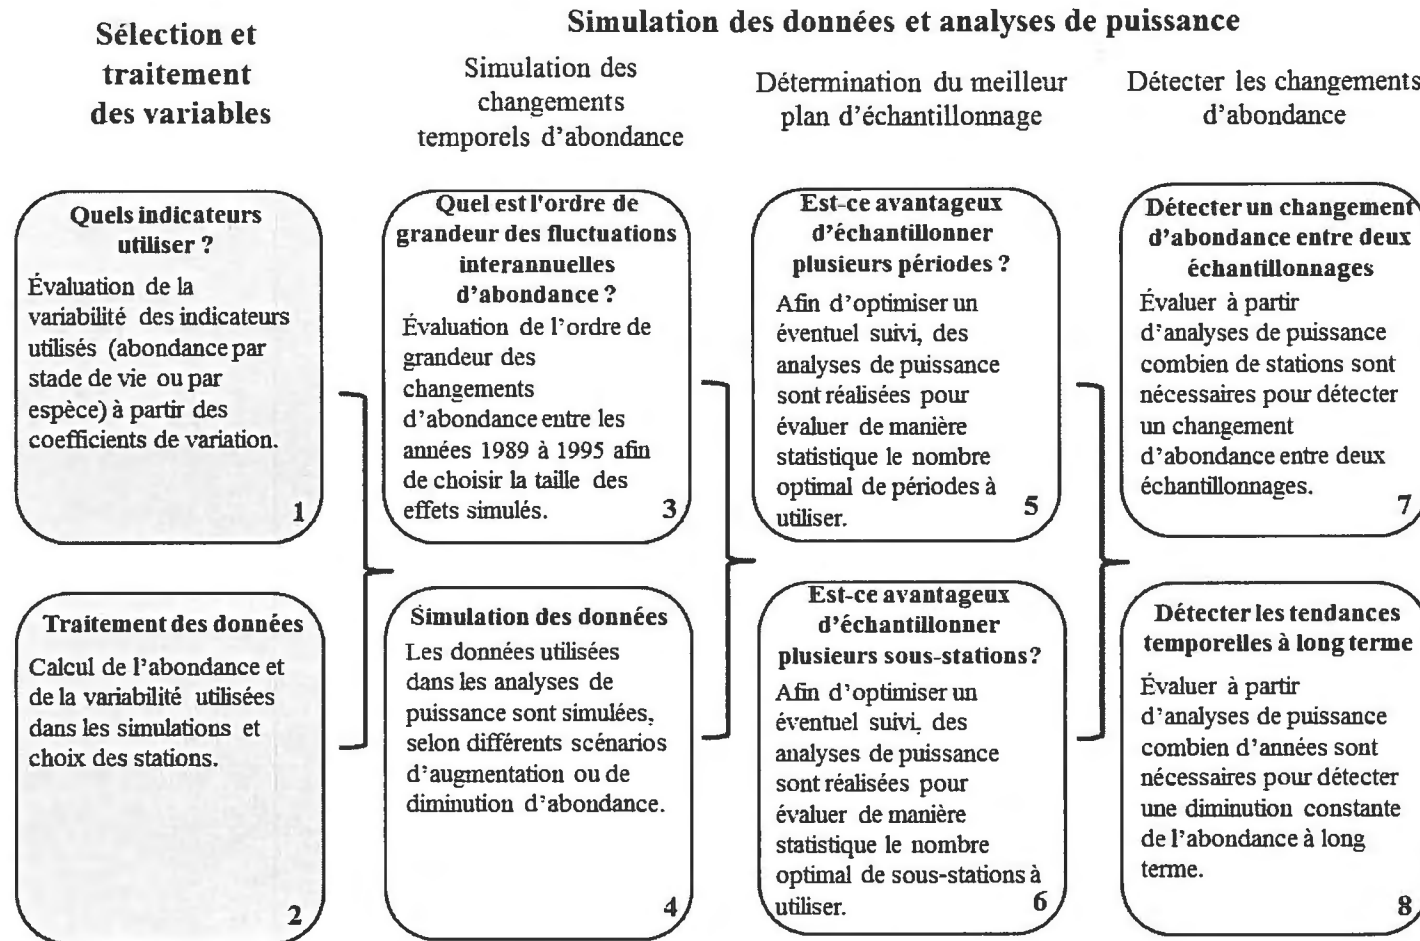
Sélection et traitement des variables

Simulation des données et analyses de puissance

Simulation des changements temporels d'abondance

Détermination du meilleur plan d'échantillonnage

Détecter les changements d'abondance

Quels indicateurs utiliser ?

Évaluation de la variabilité des indicateurs utilisés (abondance par stade de vie ou par espèce) à partir des coefficients de variation.

1

Traitement des données

Calcul de l'abondance et de la variabilité utilisées dans les simulations et choix des stations.

2

Quel est l'ordre de grandeur des fluctuations interannuelles d'abondance ?

Évaluation de l'ordre de grandeur des changements d'abondance entre les années 1989 à 1995 afin de choisir la taille des effets simulés.

3

Simulation des données

Les données utilisées dans les analyses de puissance sont simulées, selon différents scénarios d'augmentation ou de diminution d'abondance.

4

Est-ce avantageux d'échantillonner plusieurs périodes ?

Afin d'optimiser un éventuel suivi, des analyses de puissance sont réalisées pour évaluer de manière statistique le nombre optimal de périodes à utiliser.

5

Est-ce avantageux d'échantillonner plusieurs sous-stations?

Afin d'optimiser un éventuel suivi, des analyses de puissance sont réalisées pour évaluer de manière statistique le nombre optimal de sous-stations à utiliser.

6

Détecter un changement d'abondance entre deux échantillonnages

Évaluer à partir d'analyses de puissance combien de stations sont nécessaires pour détecter un changement d'abondance entre deux échantillonnages.

7

Détecter les tendances temporelles à long terme

Évaluer à partir d'analyses de puissance combien d'années sont nécessaires pour détecter une diminution constante de l'abondance à long terme.

8